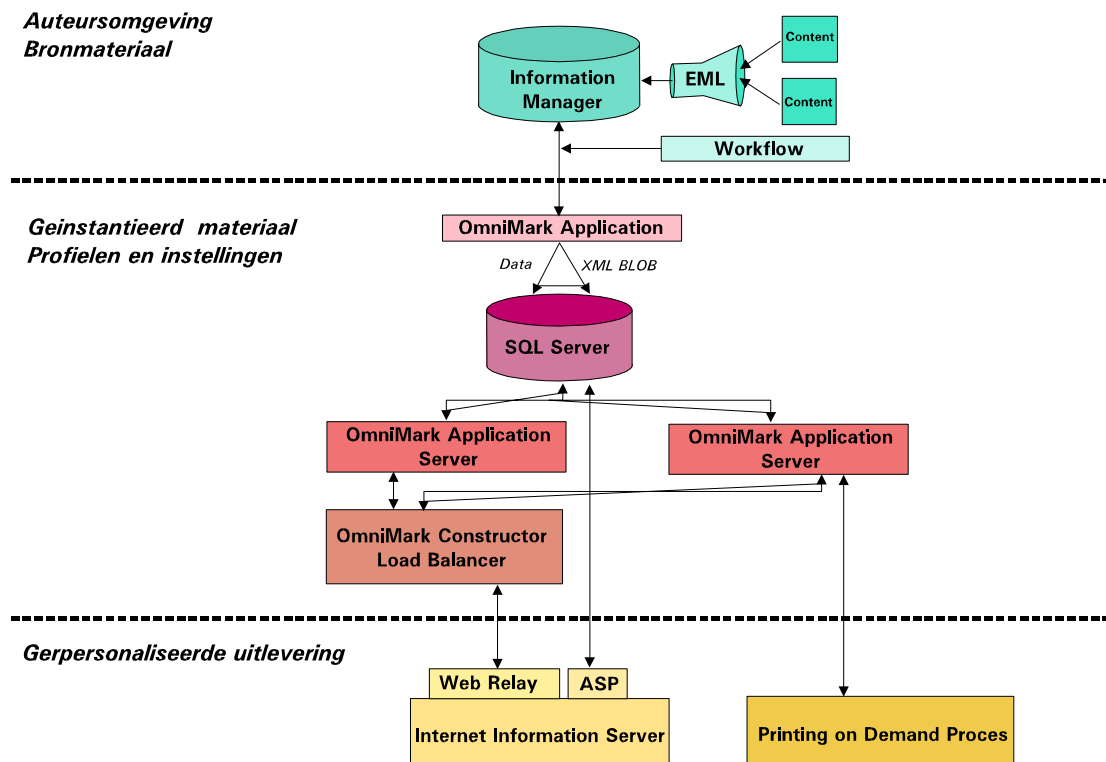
Auteursomgeving
Bronmateriaal

Information Manager

EML

Content

Content

Workflow

Geinstantieerd materiaal
Profielen en instellingen

OmniMark Application

Data

XML BLOB

SQL Server

OmniMark Application Server

OmniMark Application Server

OmniMark Constructor Load Balancer

Gerpersonaliseerde uitlevering

Web Relay

ASP

Internet Information Server

Printing on Demand Proces